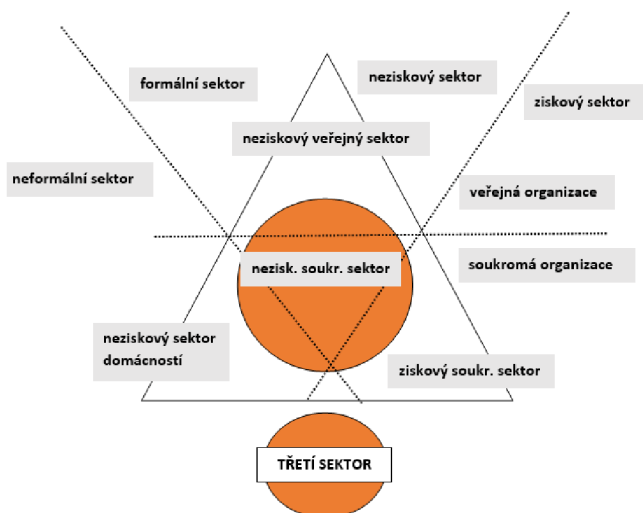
formální sektor

neziskový sektor

ziskový sektor

neziskový veřejný sektor

neformální sektor

veřejná organizace

nezisk. soukr. sektor

soukromá organizace

neziskový sektor domácností

ziskový soukr. sektor

TŘETÍ SEKTOR